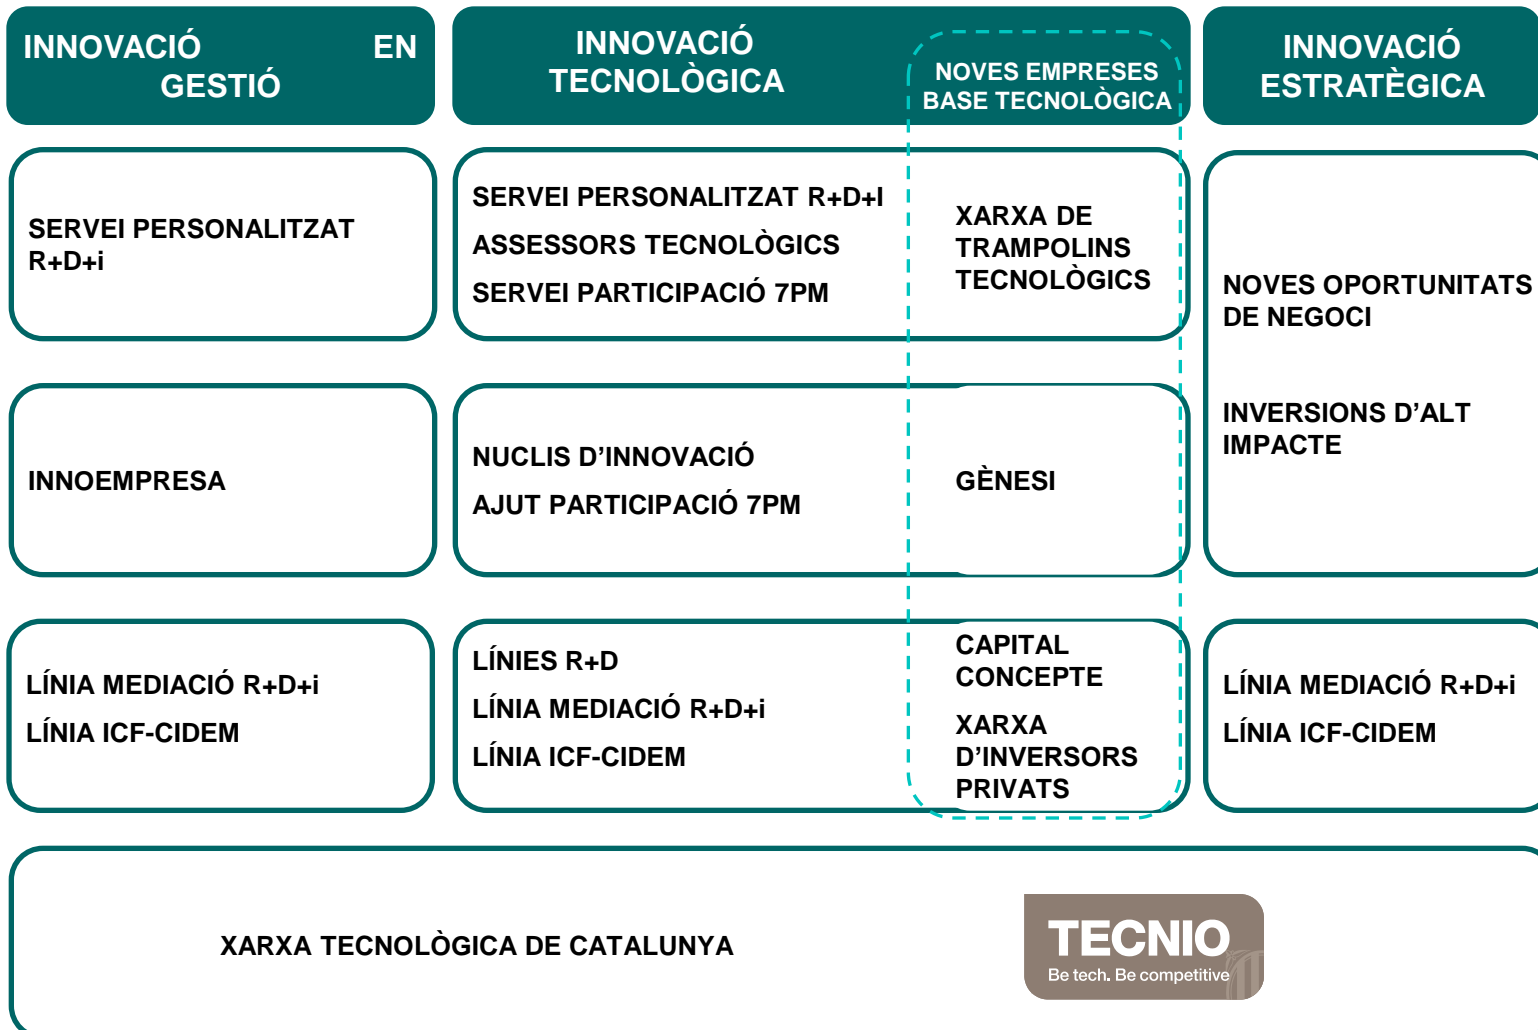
INNOVACIÓ EN GESTIÓ

INNOVACIÓ TECNOLÒGICA

NOVES EMPRESES BASE TECNOLÒGICA

INNOVACIÓ ESTRATÈGICA

SERVEI PERSONALITZAT R+D+i

SERVEI PERSONALITZAT R+D+I
ASSESSORS TECNOLÒGICS
SERVEI PARTICIPACIÓ 7PM

XARXA DE TRAMPOLINS TECNOLÒGICS

NOVES OPORTUNITATS DE NEGOCI

INVERSIONS D’ALT IMPACTE

INNOEMPRESA

NUCLIS D’INNOVACIÓ
AJUT PARTICIPACIÓ 7PM

GÈNESI

LÍNIA MEDIACIÓ R+D+i
LÍNIA ICF-CIDEM

LÍNIES R+D
LÍNIA MEDIACIÓ R+D+i
LÍNIA ICF-CIDEM

CAPITAL CONCEPTE

XARXA D’INVERSORS PRIVATS

LÍNIA MEDIACIÓ R+D+i
LÍNIA ICF-CIDEM

XARXA TECNOLÒGICA DE CATALUNYA

TECNIO
Be tech. Be competitive